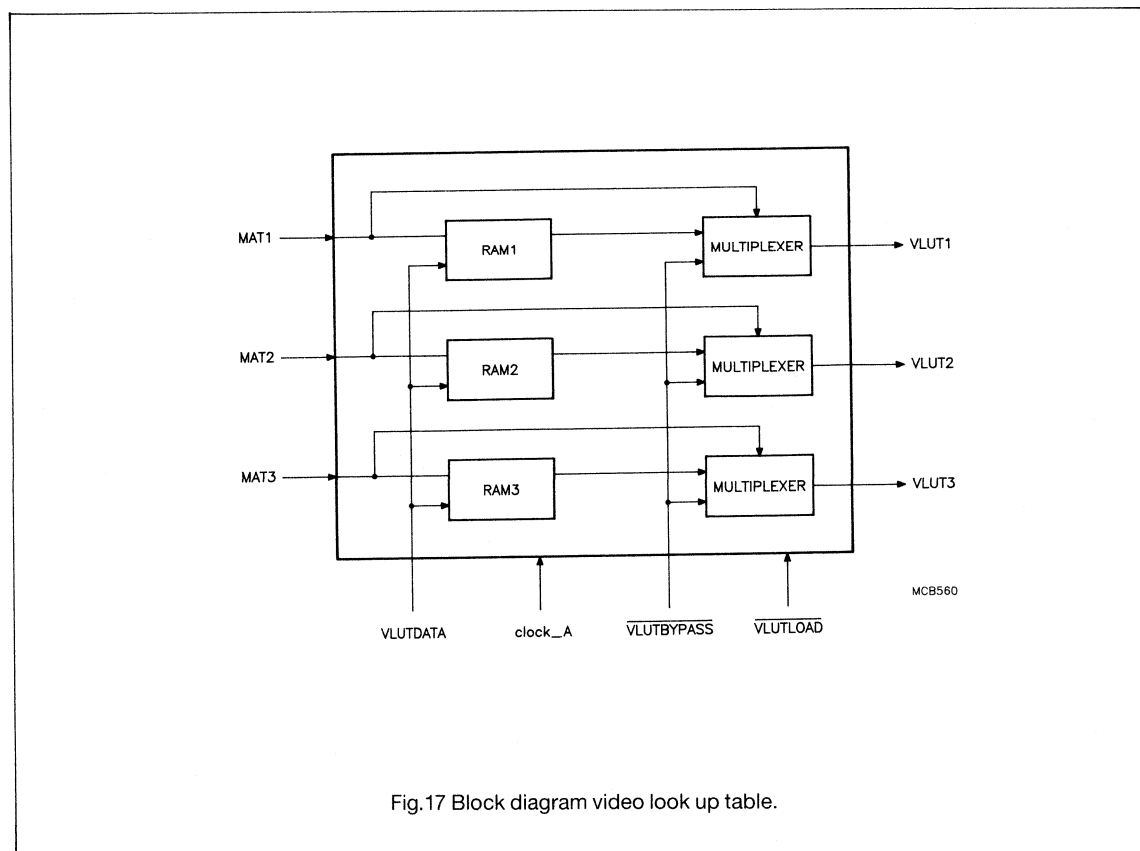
MAT1
RAM1
MULTIPLEXER
VLUT1
MAT2
RAM2
MULTIPLEXER
VLUT2
MAT3
RAM3
MULTIPLEXER
VLUT3
MCB560
VLUTDATA
clock_A
$\overline{\text{VLUTBYPASS}}$
$\overline{\text{VLUTLOAD}}$

Fig.17 Block diagram video look up table.